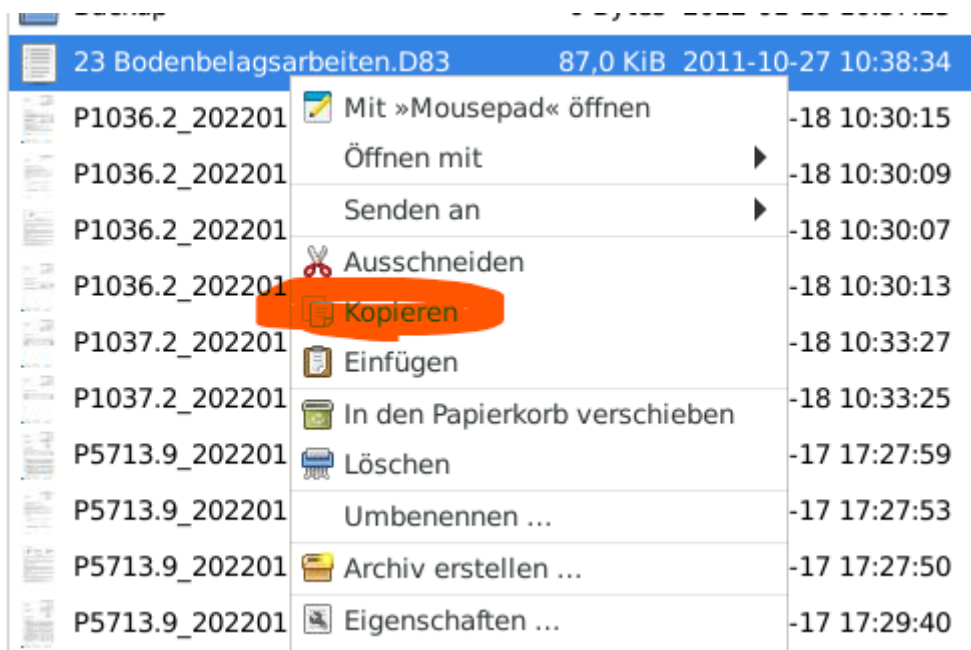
23 Bodenbelagsarbeiten.D83 87,0 KiB 2011-10-27 10:38:34

P1036.2_202201 -18 10:30:15
P1036.2_202201 -18 10:30:09
P1036.2_202201 -18 10:30:07
P1036.2_202201 -18 10:30:13
P1037.2_202201 -18 10:33:27
P1037.2_202201 -18 10:33:25
P5713.9_202201 -17 17:27:59
P5713.9_202201 -17 17:27:53
P5713.9_202201 -17 17:27:50
P5713.9_202201 -17 17:29:40

Mit »Mousepad« öffnen
Öffnen mit
Senden an
Ausschneiden
Kopieren
Einfügen
In den Papierkorb verschieben
Löschen
Umbenennen ...
Archiv erstellen ...
Eigenschaften ...